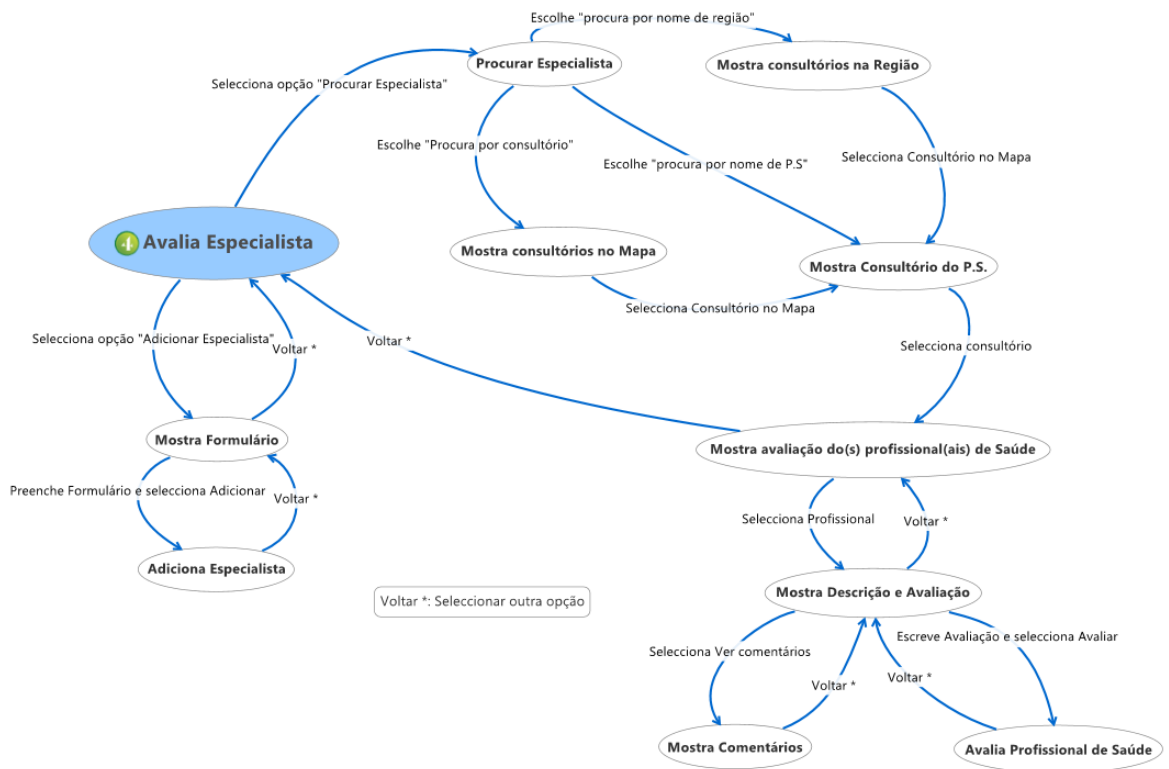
Escolhe "procura por nome de região"

Procurar Especialista

Mostra consultórios na Região

Selecciona opção "Procurar Especialista"

Escolhe "Procura por consultório"

Escolhe "procura por nome de P.S"

Selecciona Consultório no Mapa

4 Avalia Especialista

Mostra consultórios no Mapa

Mostra Consultório do P.S.

Selecciona Consultório no Mapa

Selecciona opção "Adicionar Especialista"

Voltar *

Voltar *

Selecciona consultório

Mostra Formulário

Mostra avaliação do(s) profissional(ais) de Saúde

Preenche Formulário e selecciona Adicionar

Voltar *

Selecciona Profissional

Voltar *

Adiciona Especialista

Voltar *: Seleccionar outra opção

Mostra Descrição e Avaliação

Escreve Avaliação e selecciona Avaliar

Selecciona Ver comentários

Voltar *

Voltar *

Mostra Comentários

Avalia Profissional de Saúde